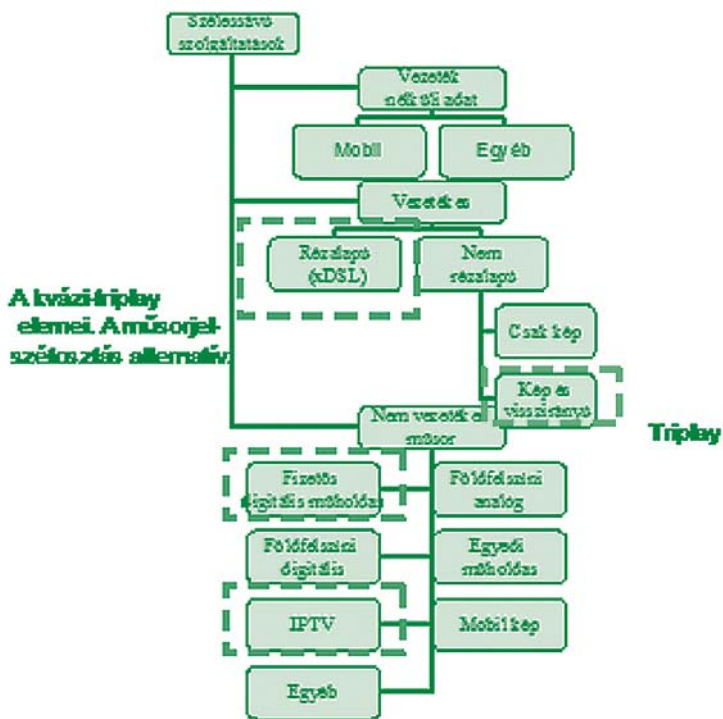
Szélessávú szolgáltatások

Vezeték nélküli adat

Mobil

Egyéb

Vezetékes

Rézalapú (xDSL)

Nem rézalapú

Csak kép

Kép és visszirányú

Nem vezetékes műsor

Fizetős digitális műholdas

Földfelszíni analóg

Földfelszíni digitális

Egyedi műholdas

IPTV

Mobil kép

Egyéb

A kvázi-triplay elemei. A műsorjel-szétosztás alternatív

Triplay